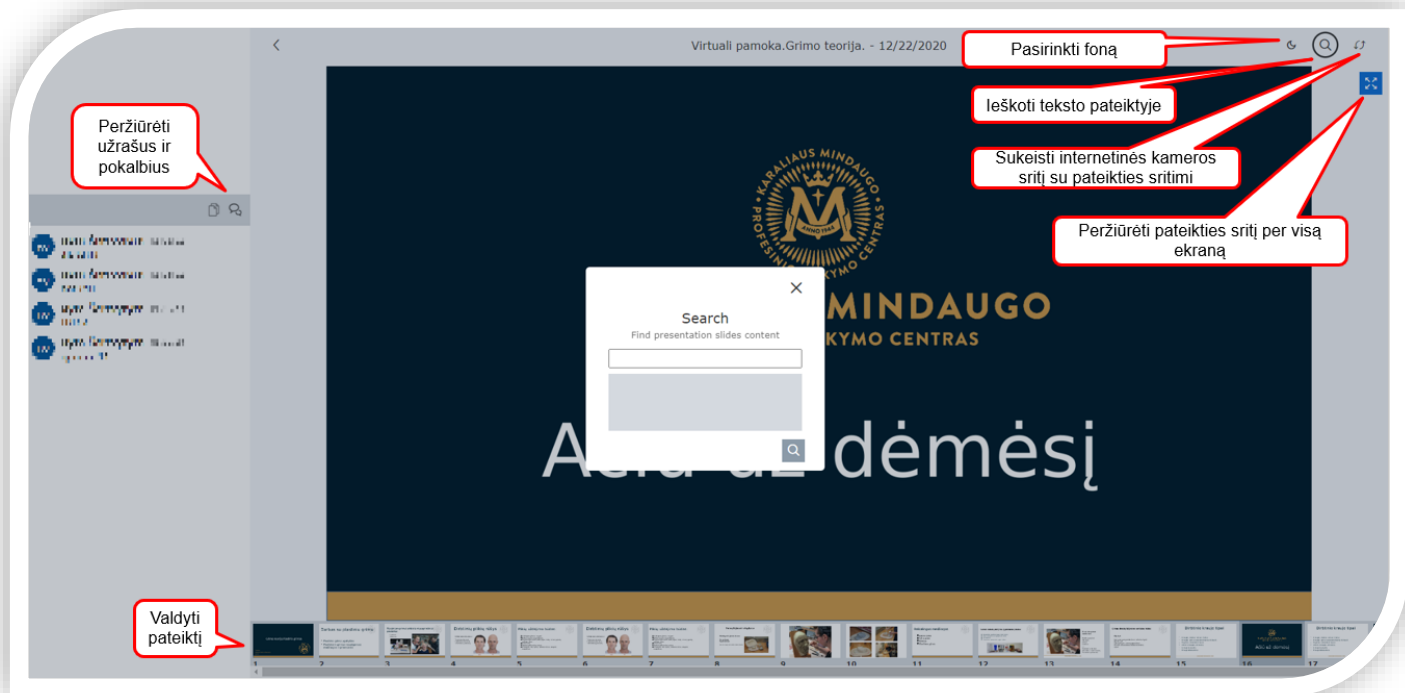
Virtuali pamoka.Grimo teorija. - 12/22/2020

Pasirinkti foną

Ieškoti teksto pateiktyje

Sukeisti internetinės kameros sritį su pateikties sritimi

Peržiūrėti pateikties sritį per visą ekraną

Peržiūrėti užrašus ir pokalbius

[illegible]
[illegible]
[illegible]
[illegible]

KARALIAUS MINDAUGO PROFESINIO MOKYMO CENTRAS
ANNO 1944

MINDAUGO
KYMO CENTRAS

Search
Find presentation slides content

Ačiū už dėmesį

Valdyti pateiktį

1 2 3 4 5 6 7 8 9 10 11 12 13 14 15 16 17